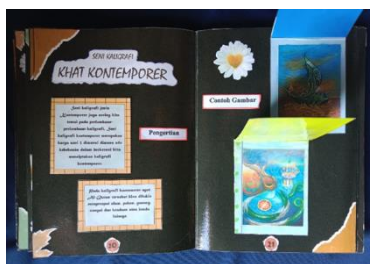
SENI KALIGRAFI
KHAT KONTEMPORER

Seni kaligrafi jenis Kontemporer juga sering kita temui pada perkembangan kaligrafi. Jenis kaligrafi kontemporer merupakan karya seni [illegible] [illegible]

Pengertian

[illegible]

Contoh Gambar

10

21